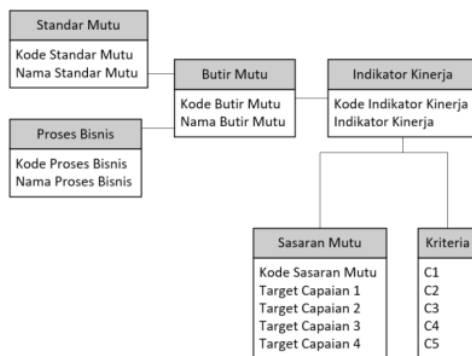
Standar Mutu

Kode Standar Mutu
Nama Standar Mutu

Butir Mutu

Kode Butir Mutu
Nama Butir Mutu

Indikator Kinerja

Kode Indikator Kinerja
Indikator Kinerja

Proses Bisnis

Kode Proses Bisnis
Nama Proses Bisnis

Sasaran Mutu

Kode Sasaran Mutu
Target Capaian 1
Target Capaian 2
Target Capaian 3
Target Capaian 4

Kriteria

C1
C2
C3
C4
C5